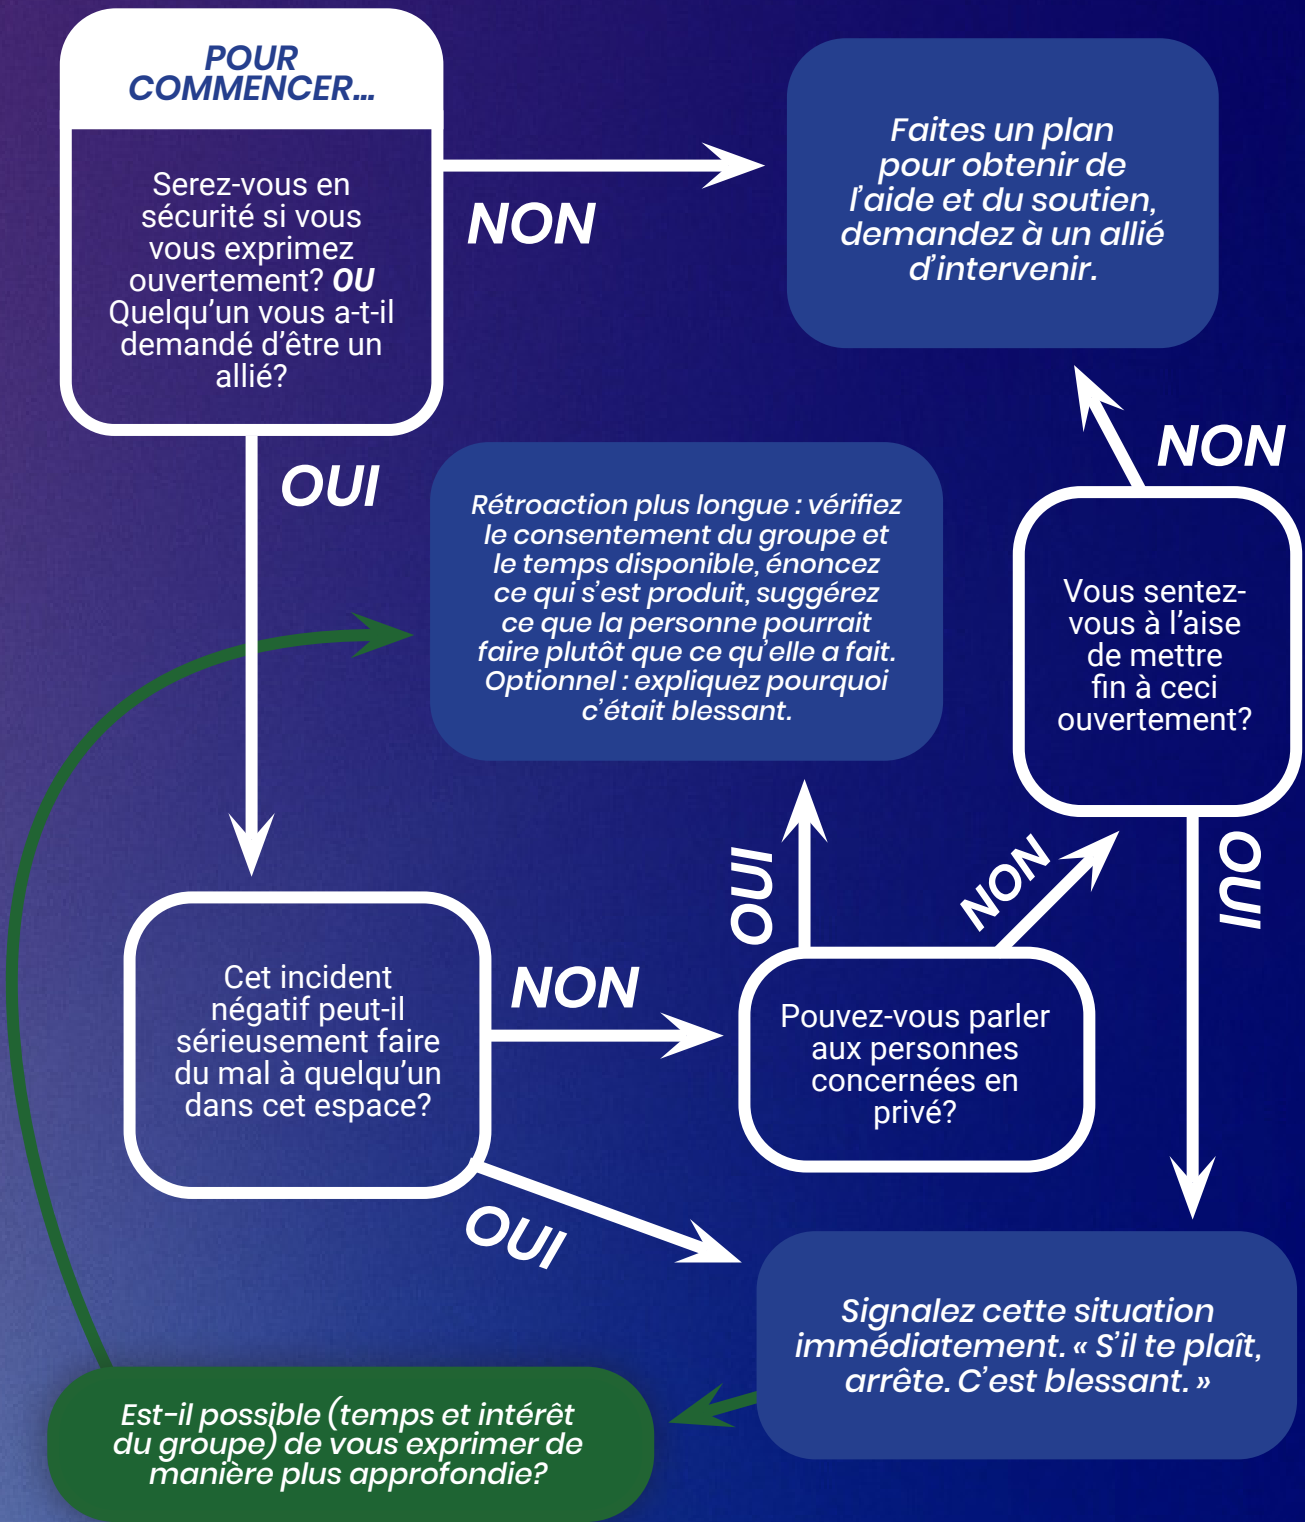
POUR COMMENCER...

Serez-vous en sécurité si vous vous exprimez ouvertement? OU Quelqu'un vous a-t-il demandé d'être un allié?

NON

Faites un plan pour obtenir de l'aide et du soutien, demandez à un allié d'intervenir.

OUI

Rétroaction plus longue : vérifiez le consentement du groupe et le temps disponible, énoncez ce qui s'est produit, suggérez ce que la personne pourrait faire plutôt que ce qu'elle a fait. Optionnel : expliquez pourquoi c'était blessant.

NON

Vous sentez-vous à l'aise de mettre fin à ceci ouvertement?

OUI

NON

OUI

Cet incident négatif peut-il sérieusement faire du mal à quelqu'un dans cet espace?

NON

Pouvez-vous parler aux personnes concernées en privé?

OUI

OUI

Signalez cette situation immédiatement. « S'il te plaît, arrête. C'est blessant. »

Est-il possible (temps et intérêt du groupe) de vous exprimer de manière plus approfondie?